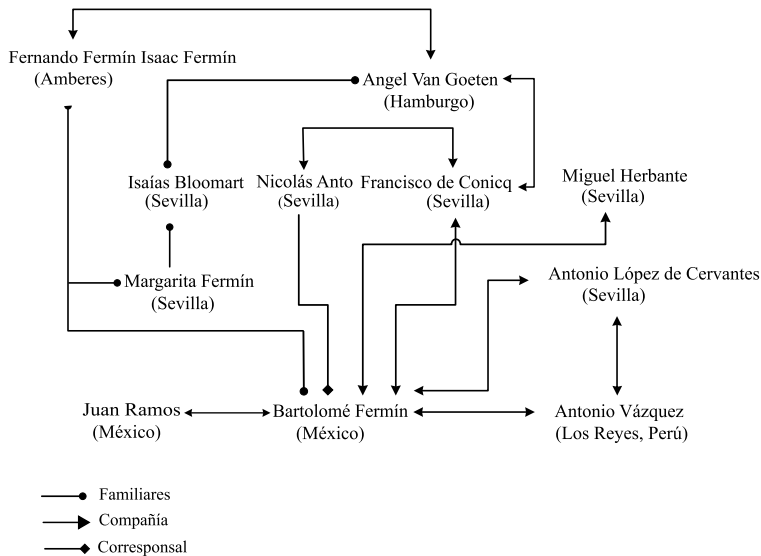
Fernando Fermín Isaac Fermín
(Amberes)

Angel Van Goeten
(Hamburgo)

Isaías Bloomart
(Sevilla)

Nicolás Anto
(Sevilla)

Francisco de Conicq
(Sevilla)

Miguel Herbante
(Sevilla)

Margarita Fermín
(Sevilla)

Antonio López de Cervantes
(Sevilla)

Juan Ramos
(México)

Bartolomé Fermín
(México)

Antonio Vázquez
(Los Reyes, Perú)

Familiares
Compañía
Corresponsal